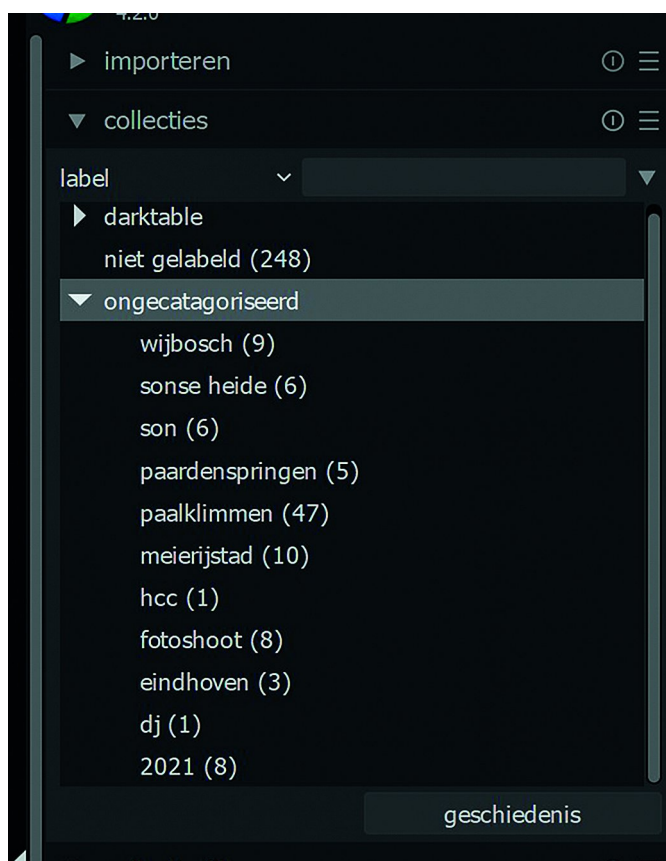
4.2.0

▸ importeren

▾ collecties

label

▸ darktable

niet gelabeld (248)

▾ ongecatagoriseerd

wijbosch (9)

sonse heide (6)

son (6)

paardenspringen (5)

paalklimmen (47)

meierijstad (10)

hcc (1)

fotoshoot (8)

eindhoven (3)

dj (1)

2021 (8)

geschiedenis